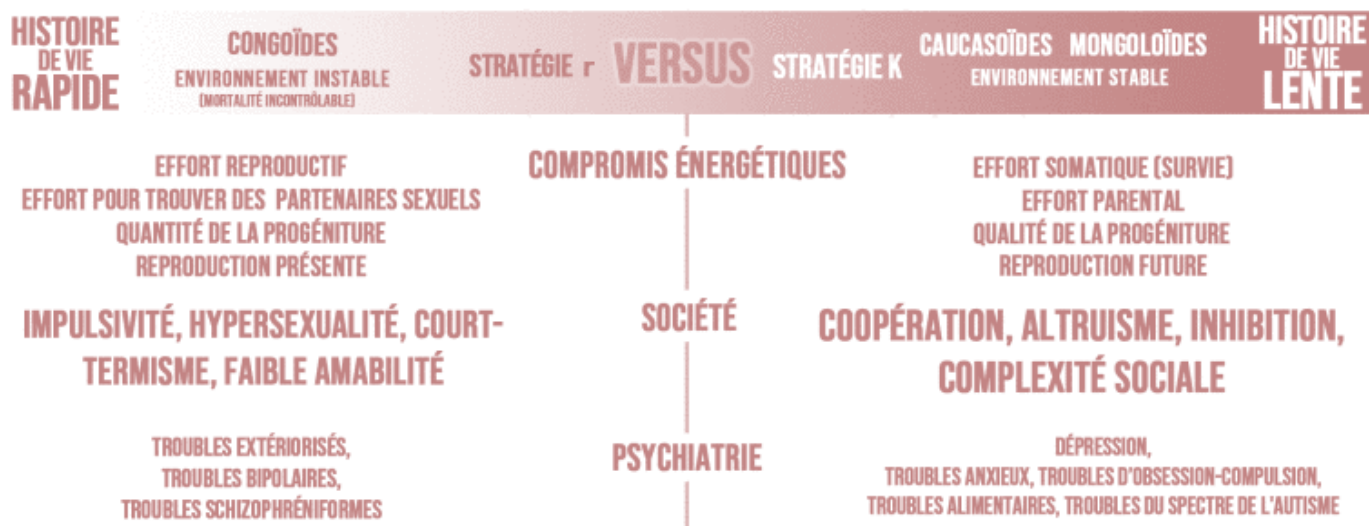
HISTOIRE DE VIE RAPIDE

CONGOÏDES
ENVIRONNEMENT INSTABLE
(MORTALITÉ INCONTRÔLABLE)

STRATÉGIE r VERSUS STRATÉGIE K

CAUCASOÏDES MONGOLOÏDES
ENVIRONNEMENT STABLE

HISTOIRE DE VIE LENTE

EFFORT REPRODUCTIF
EFFORT POUR TROUVER DES PARTENAIRES SEXUELS
QUANTITÉ DE LA PROGÉNITURE
REPRODUCTION PRÉSENTE

COMPROMIS ÉNERGÉTIQUES

EFFORT SOMATIQUE (SURVIE)
EFFORT PARENTAL
QUALITÉ DE LA PROGÉNITURE
REPRODUCTION FUTURE

IMPULSIVITÉ, HYPERSEXUALITÉ, COURT-TERMISME, FAIBLE AMABILITÉ

SOCIÉTÉ

COOPÉRATION, ALTRUISME, INHIBITION, COMPLEXITÉ SOCIALE

TROUBLES EXTÉRIORISÉS,
TROUBLES BIPOLAIRES,
TROUBLES SCHIZOPHRÉNIFORMES

PSYCHIATRIE

DÉPRESSION,
TROUBLES ANXIEUX, TROUBLES D'OBSESSION-COMPULSION,
TROUBLES ALIMENTAIRES, TROUBLES DU SPECTRE DE L'AUTISME